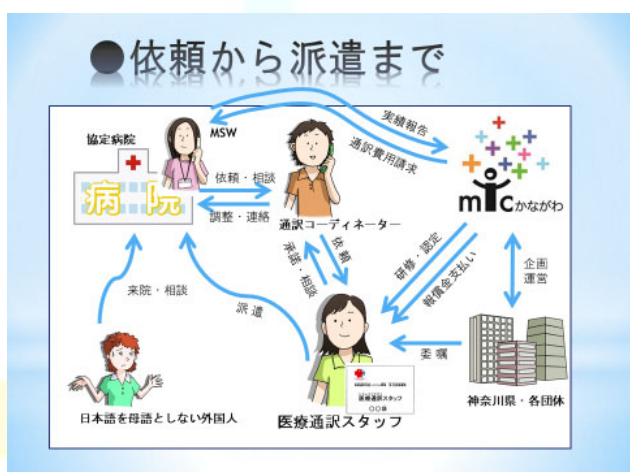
●依頼から派遣まで

協定病院

病院

MSW

依頼・相談

調整・連絡

通訳コーディネーター

実績報告

通訳費用請求

mic かながわ

依頼

承諾・相談

研修・認定

報償金支払い

企画運営

来院・相談

派遣

委嘱

日本語を母語としない外国人

医療通訳スタッフ

医療通訳スタッフ

神奈川県・各団体